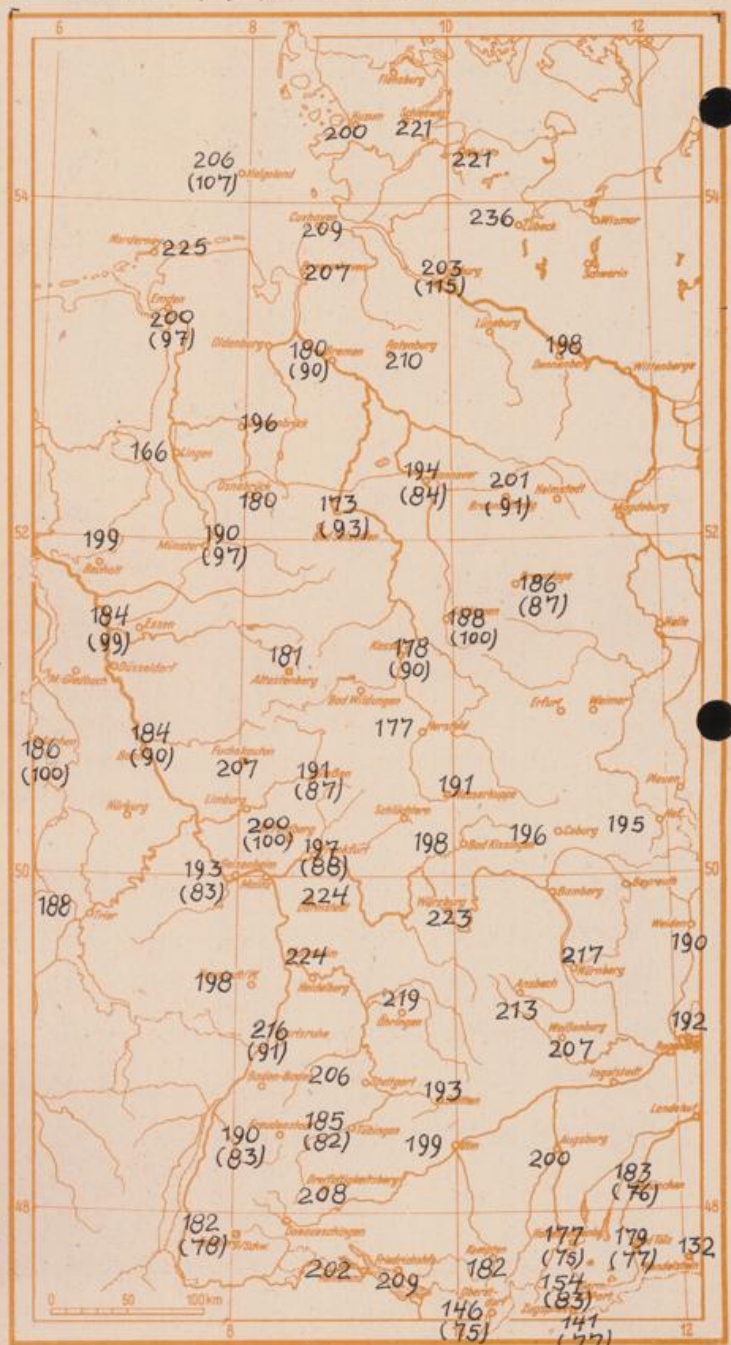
6 8 10 12

Flensburg
200 Husum 221 Schleswig
206 (107) Helgoland
221
54
Cuxhaven
209
236 Lübeck Wismar
Norderney 225
207
203 (115)
Schwerin
Emden
200 (97)
Oldenburg
180 (90) Bremen
Rotenburg 210
Lüneburg
198 Dannenberg Wittenberge
196
166 Lingen
194 (84) Hannover
201 (91) Helmstedt
Osnabrück 180
173 (93)
Magdeburg
52
199
Bocholt
190 (97) Münster
186 (87)
184 (99) Essen
Düsseldorf
M.-Gladbach
188 (100)
Halle
181 Altastenberg
178 (90) Kassel
Bad Wildungen
Erfurt Weimar
177 Hersfeld
186 (100) Aachen
184 (90) Bonn
Fuchskaute 207
191 (87)
191 Wasserkuppe
Plauen
Nürburg
Limburg
200 (100)
Schlüchtern
198 Bad Kissingen
196 Coburg 195 Hof
197 (88) Frankfurt
50
193 (83) Geisenheim Mainz
224 Darmstadt
Bamberg Bayreuth
188 Trier
Würzburg 223
Weiden 190
217 Nürnberg
224
Heidelberg
198
Ansbach
219 Öhringen
213
192
Karlsruhe 216 (91)
Weißenburg 207
Regensburg
Baden-Baden 206
Stuttgart
193 Aalen
Ingolstadt
Landshut
190 (83) Freudenstadt
185 (82) Tübingen
199 Ulm
200 Augsburg
183 (76) München
48
208 Trossingen Großtuttlingen
182 (78) Freiburg
Donaueschingen
177 (75)
179 (77) Bad Tölz
132 Reichenhall
202 Friedrichshafen
209
182 Kempten
154 (83) Zugspitze
146 (75) Oberstdorf
141 (77)
0 50 100 km
8
10
12